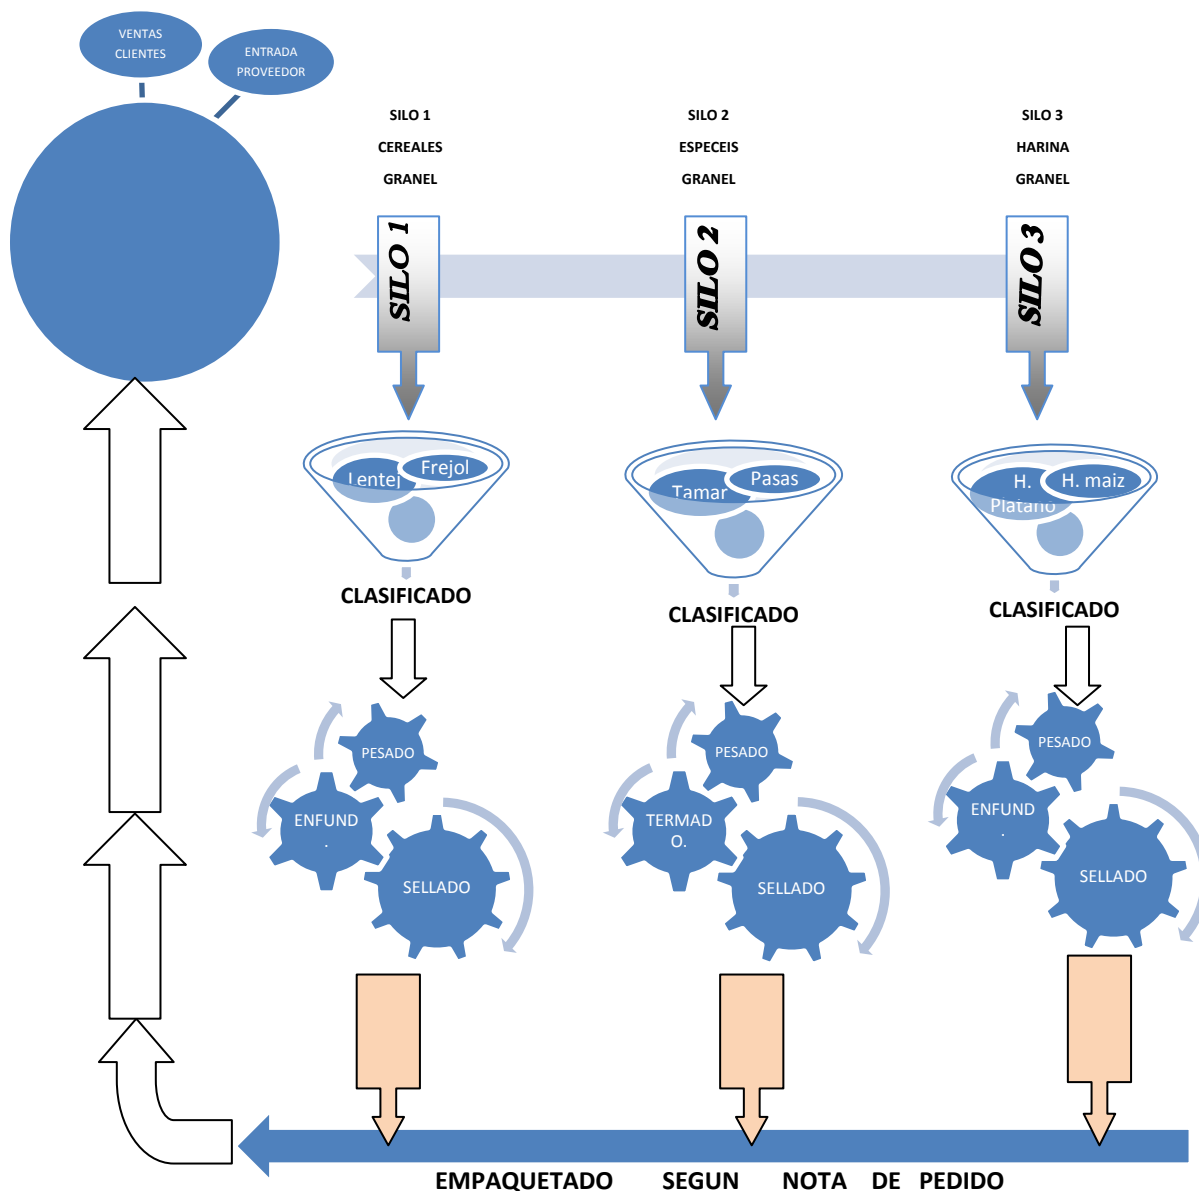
VENTAS CLIENTES

ENTRADA PROVEEDOR

SILO 1
CEREALES
GRANEL

SILO 2
ESPECEIS
GRANEL

SILO 3
HARINA
GRANEL

SILO 1

SILO 2

SILO 3

Lentej
Frejol

Tamar
Pasas

H. Platano
H. maiz

CLASIFICADO

CLASIFICADO

CLASIFICADO

PESADO
ENFUND.
SELLADO

PESADO
TERMADO.
SELLADO

PESADO
ENFUND.
SELLADO

EMPAQUETADO SEGUN NOTA DE PEDIDO